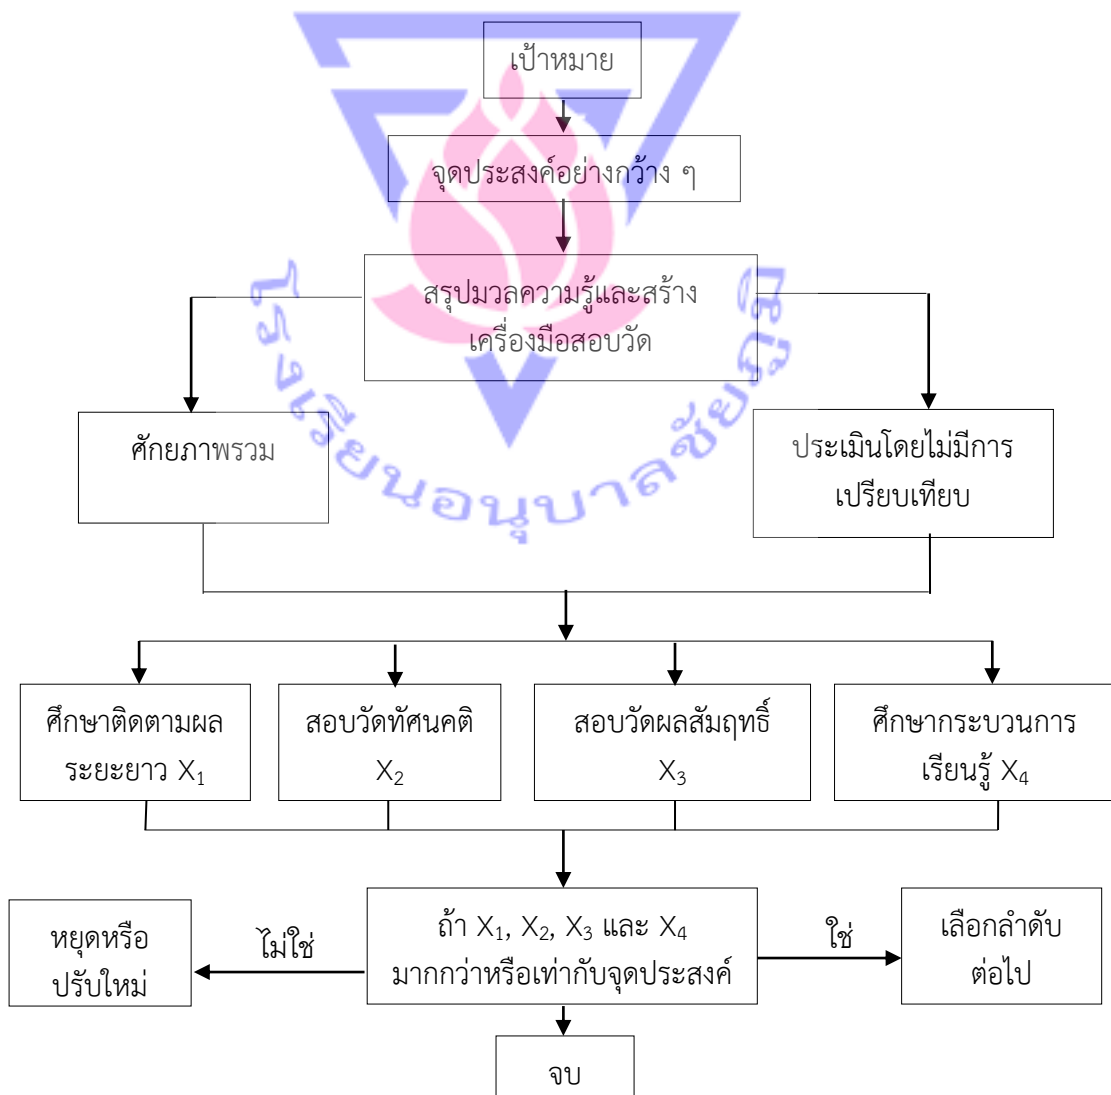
เป้าหมาย

จุดประสงค์อย่างกว้าง ๆ

สรุปมวลความรู้และสร้างเครื่องมือสอบวัด

ศักยภาพรวม

ประเมินโดยไม่มีการเปรียบเทียบ

ศึกษาติดตามผลระยะยาว $X_1$

สอบวัดทัศนคติ $X_2$

สอบวัดผลสัมฤทธิ์ $X_3$

ศึกษากระบวนการเรียนรู้ $X_4$

หยุดหรือปรับใหม่

ไม่ใช่

ถ้า $X_1$, $X_2$, $X_3$ และ $X_4$ มากกว่าหรือเท่ากับจุดประสงค์

ใช่

เลือกลำดับต่อไป

จบ

โรงเรียนอนุบาลชัยภูมิ